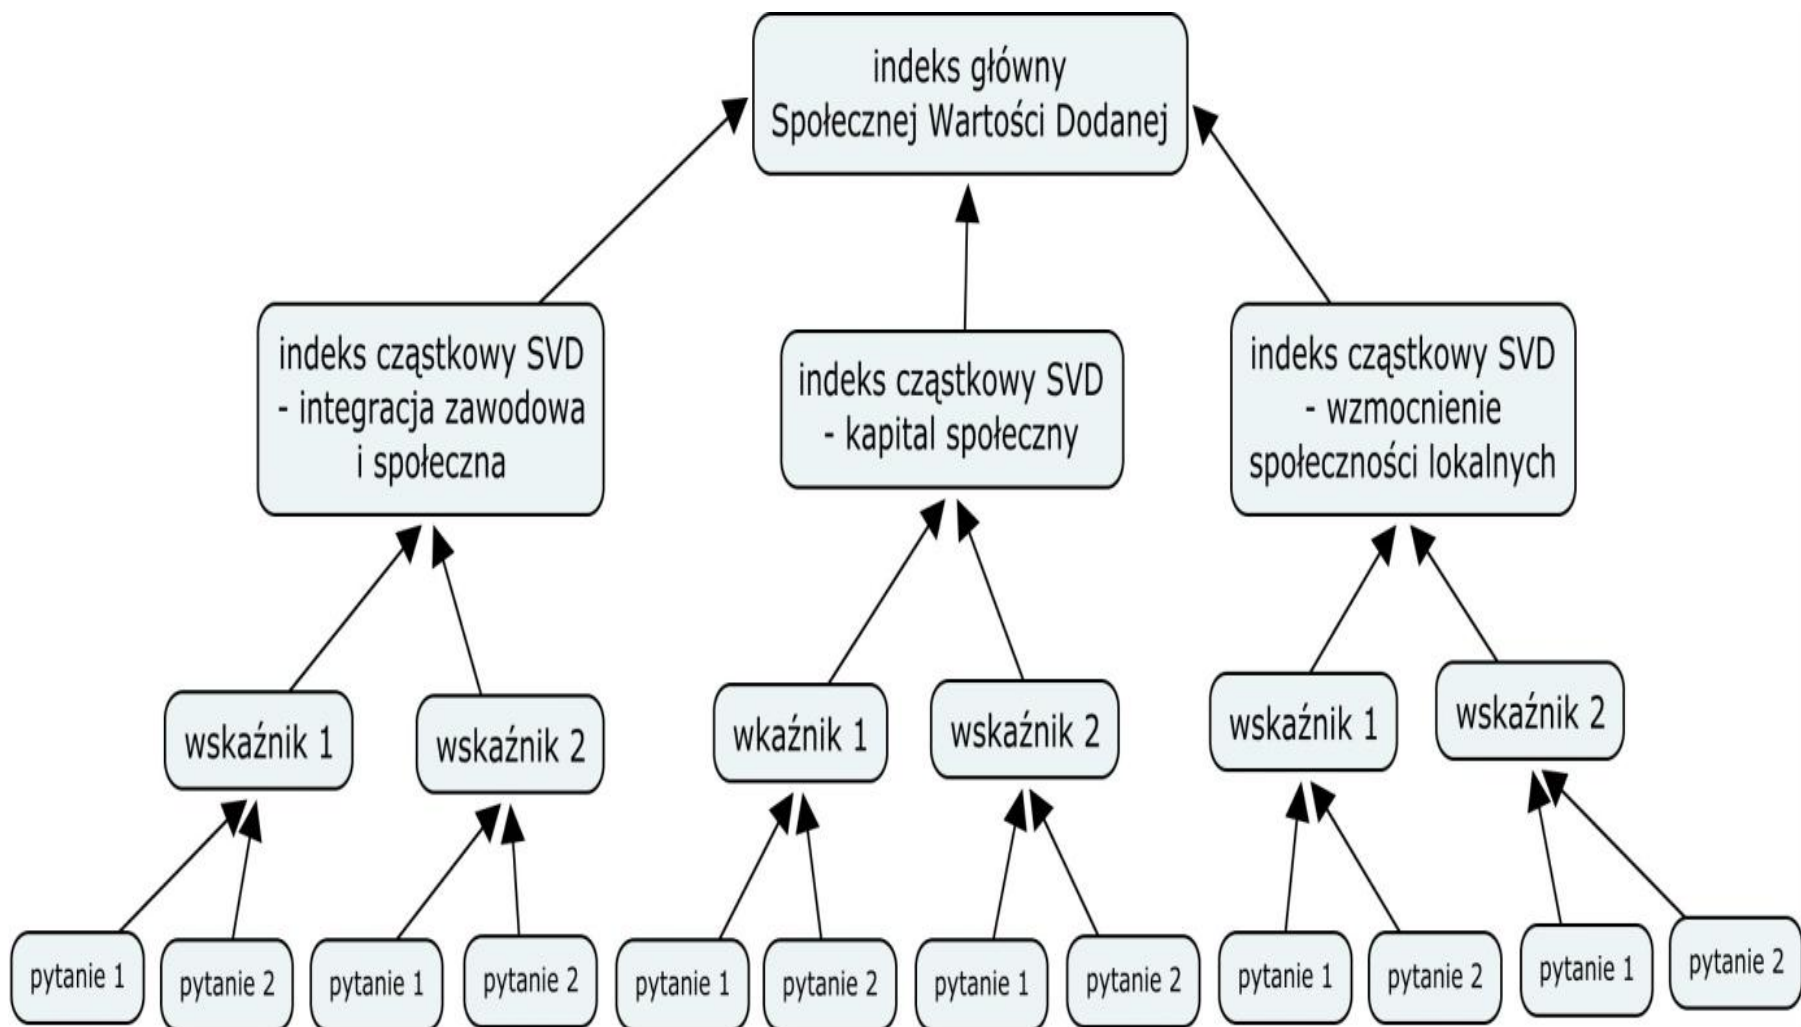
indeks główny Społecznej Wartości Dodanej

indeks cząstkowy SVD - integracja zawodowa i społeczna

indeks cząstkowy SVD - kapital społeczny

indeks cząstkowy SVD - wzmocnienie społeczności lokalnych

wskaźnik 1

wskaźnik 2

wkaźnik 1

wskaźnik 2

wskaźnik 1

wskaźnik 2

pytanie 1

pytanie 2

pytanie 1

pytanie 2

pytanie 1

pytanie 2

pytanie 1

pytanie 2

pytanie 1

pytanie 2

pytanie 1

pytanie 2